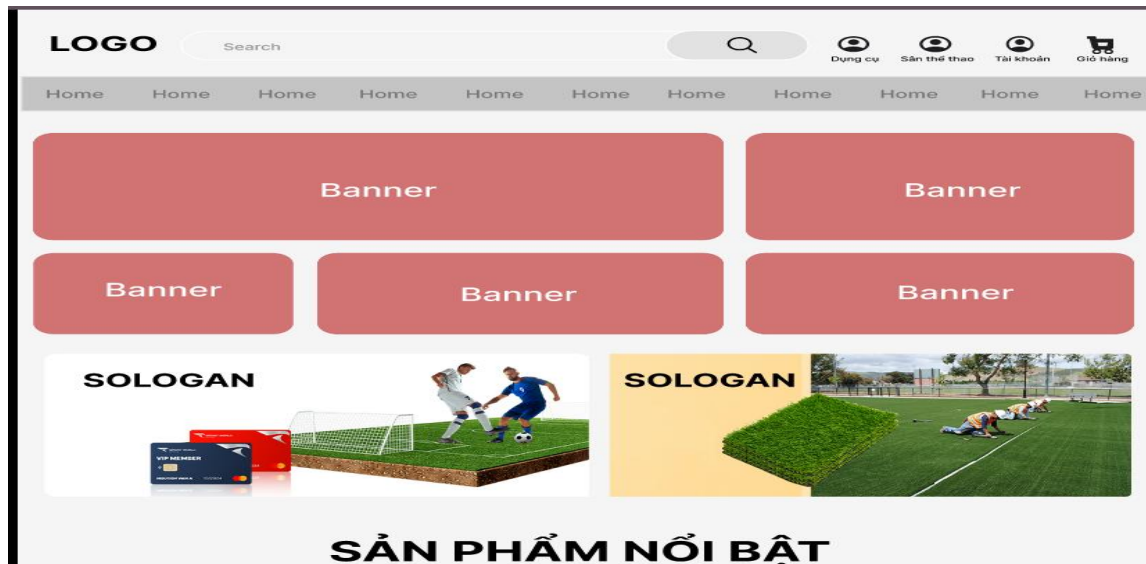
LOGO

Search

Dụng cụ

Sân thể thao

Tài khoản

Giỏ hàng

Home Home Home Home Home Home Home Home Home Home Home

Banner

Banner

Banner

Banner

Banner

SOLOGAN

VIP MEMBER

SOLOGAN

SẢN PHẨM NỔI BẬT